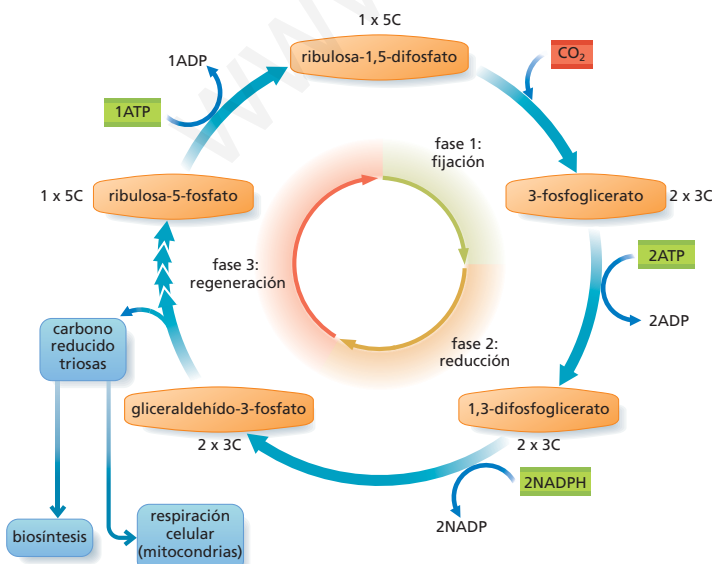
1 x 5C

ribulosa-1,5-difosfato

$CO_2$

1ADP

1ATP

fase 1:
fijación

1 x 5C

ribulosa-5-fosfato

3-fosfoglicerato

2 x 3C

2ATP

fase 3:
regeneración

2ADP

carbono
reducido
triosas

fase 2:
reducción

gliceraldehído-3-fosfato

1,3-difosfoglicerato

2 x 3C

2 x 3C

2NADPH

2NADP

biosíntesis

respiración
celular
(mitocondrias)